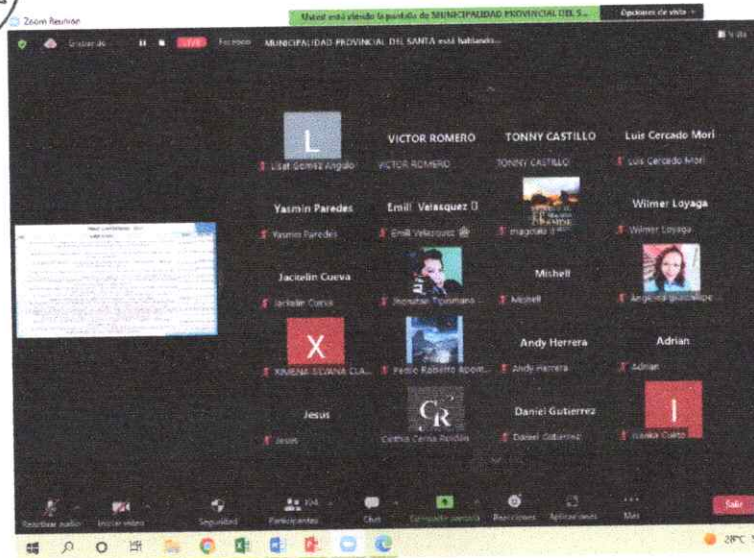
Zoom Reunión

Usted está viendo la pantalla de MUNICIPALIDAD PROVINCIAL DEL S...

Opciones de vista

Grabando

LIVE

Facebook

MUNICIPALIDAD PROVINCIAL DEL SANTA está hablando...

L

Lisat Gomez Angulo

VICTOR ROMERO

VICTOR ROMERO

TONNY CASTILLO

TONNY CASTILLO

Luis Cercado Mori

Luis Cercado Mori

Yasmin Paredes

Yasmin Paredes

Emili Velasquez B

Emili Velasquez

magdalo

Wilmer Loyaga

Wilmer Loyaga

Jackelin Cueva

Jackelin Cueva

Jhonathan Tiparmano

Mishell

Mishell

Angelica guadalupe

X

XIMENA SUSANA CLA...

Pedro Roberto Apon...

Andy Herrera

Andy Herrera

Adrian

Adrian

Jesus

Jesus

CR

Cinthia Cerna Roldán

Daniel Gutierrez

Daniel Gutierrez

I

Ivanka Cueto

Reactivar audio

Iniciar video

Seguridad

Participantes

Chat

Compartir pantalla

Reacciones

Aplicaciones

Más

Salir

28°C